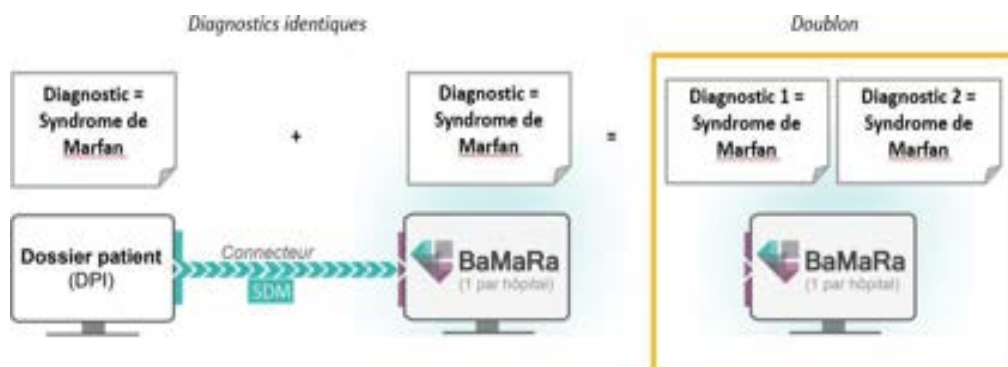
Diagnostics identiques

Doublon

Diagnostic = Syndrome de Marfan

+

Diagnostic = Syndrome de Marfan

=

Diagnostic 1 = Syndrome de Marfan

Diagnostic 2 = Syndrome de Marfan

Dossier patient (DPI)

Connecteur

SDM

BaMaRa (1 par hôpital)

BaMaRa (1 par hôpital)